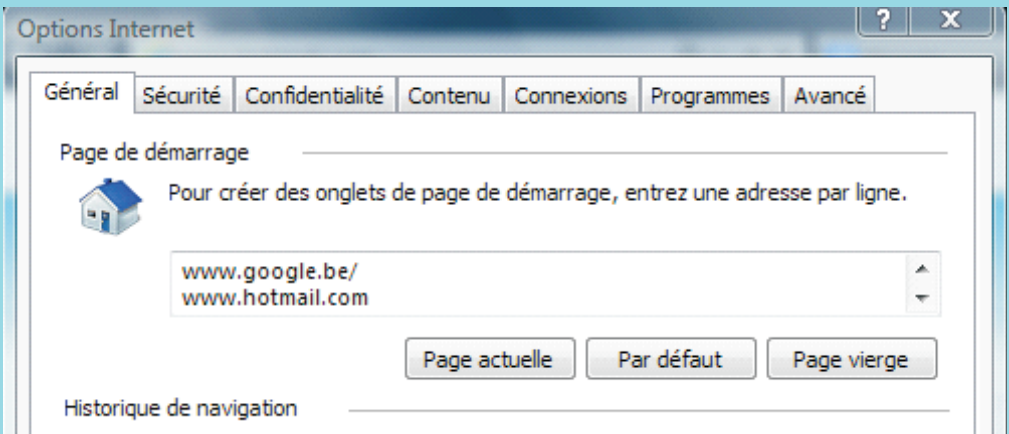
Options Internet

?
X

Général | Sécurité | Confidentialité | Contenu | Connexions | Programmes | Avancé

Page de démarrage

Pour créer des onglets de page de démarrage, entrez une adresse par ligne.

www.google.be/
www.hotmail.com

Page actuelle
Par défaut
Page vierge

Historique de navigation